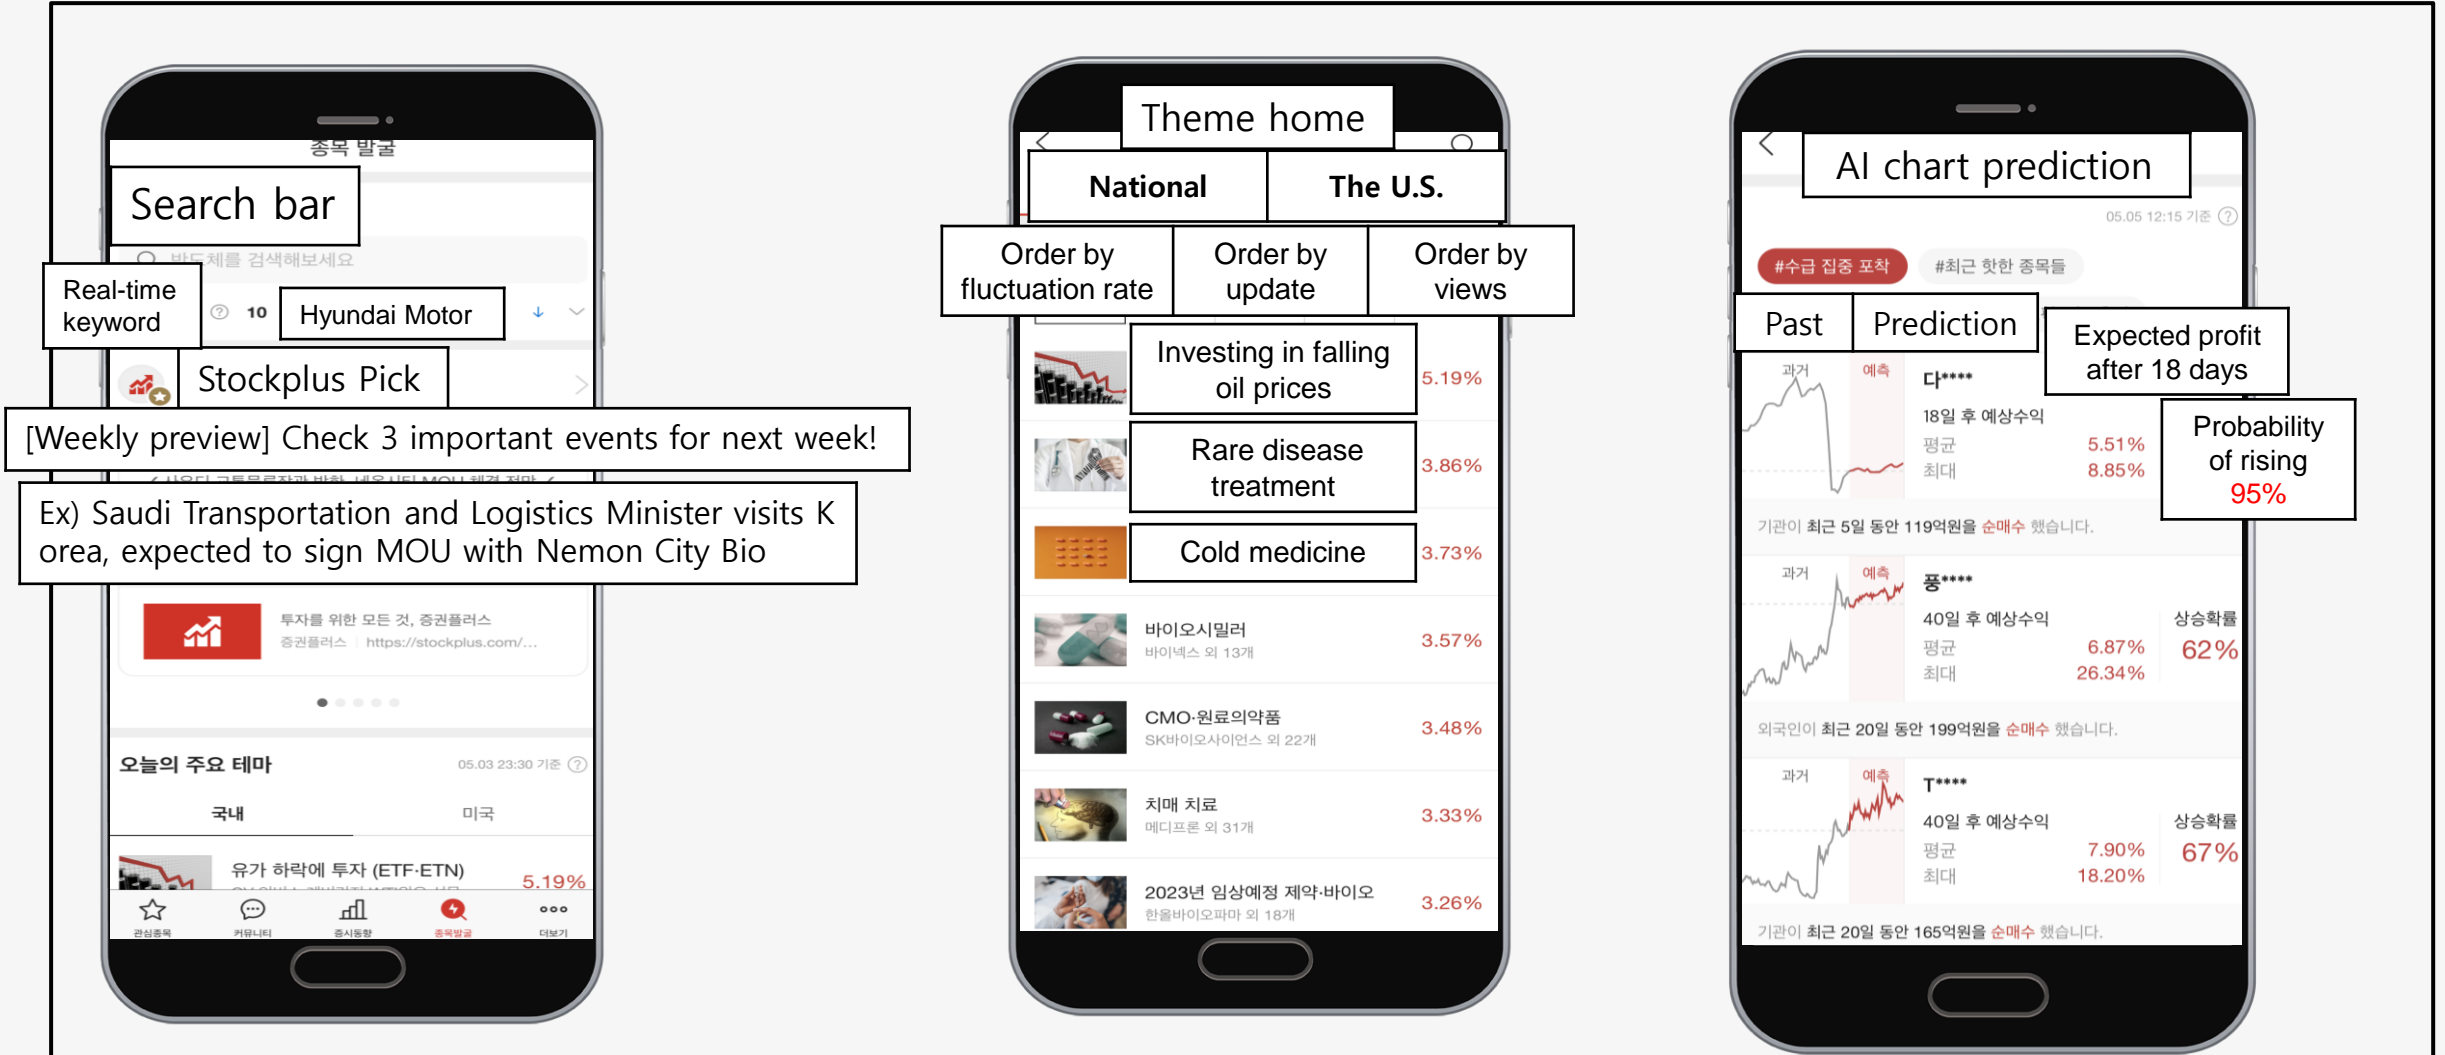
종목 발굴

Search bar

반도체를 검색해보세요

Real-time keyword

10

Hyundai Motor

Stockplus Pick

[Weekly preview] Check 3 important events for next week!

Ex) Saudi Transportation and Logistics Minister visits Korea, expected to sign MOU with Nemon City Bio

투자를 위한 모든 것, 증권플러스
증권플러스 https://stockplus.com/...

오늘의 주요 테마 05.03 23:30 기준

국내 미국

유가 하락에 투자 (ETF·ETN) 5.19%

관심종목 커뮤니티 증시동향 종목발굴 더보기

Theme home

National | The U.S.

Order by fluctuation rate | Order by update | Order by views

Investing in falling oil prices 5.19%

Rare disease treatment 3.86%

Cold medicine 3.73%

바이오시밀러 3.57%
바이넥스 외 13개

CMO·원료의약품 3.48%
SK바이오사이언스 외 22개

치매 치료 3.33%
메디프론 외 31개

2023년 임상예정 제약·바이오 3.26%
한올바이오파마 외 18개

AI chart prediction

05.05 12:15 기준

#수급 집중 포착 #최근 핫한 종목들

Past | Prediction

Expected profit after 18 days

Probability of rising 95%

과거 예측
다****
18일 후 예상수익
평균 5.51%
최대 8.85%

기관이 최근 5일 동안 119억원을 순매수 했습니다.

과거 예측
풍****
40일 후 예상수익 상승확률
평균 6.87% 62%
최대 26.34%

외국인이 최근 20일 동안 199억원을 순매수 했습니다.

과거 예측
T****
40일 후 예상수익 상승확률
평균 7.90% 67%
최대 18.20%

기관이 최근 20일 동안 165억원을 순매수 했습니다.